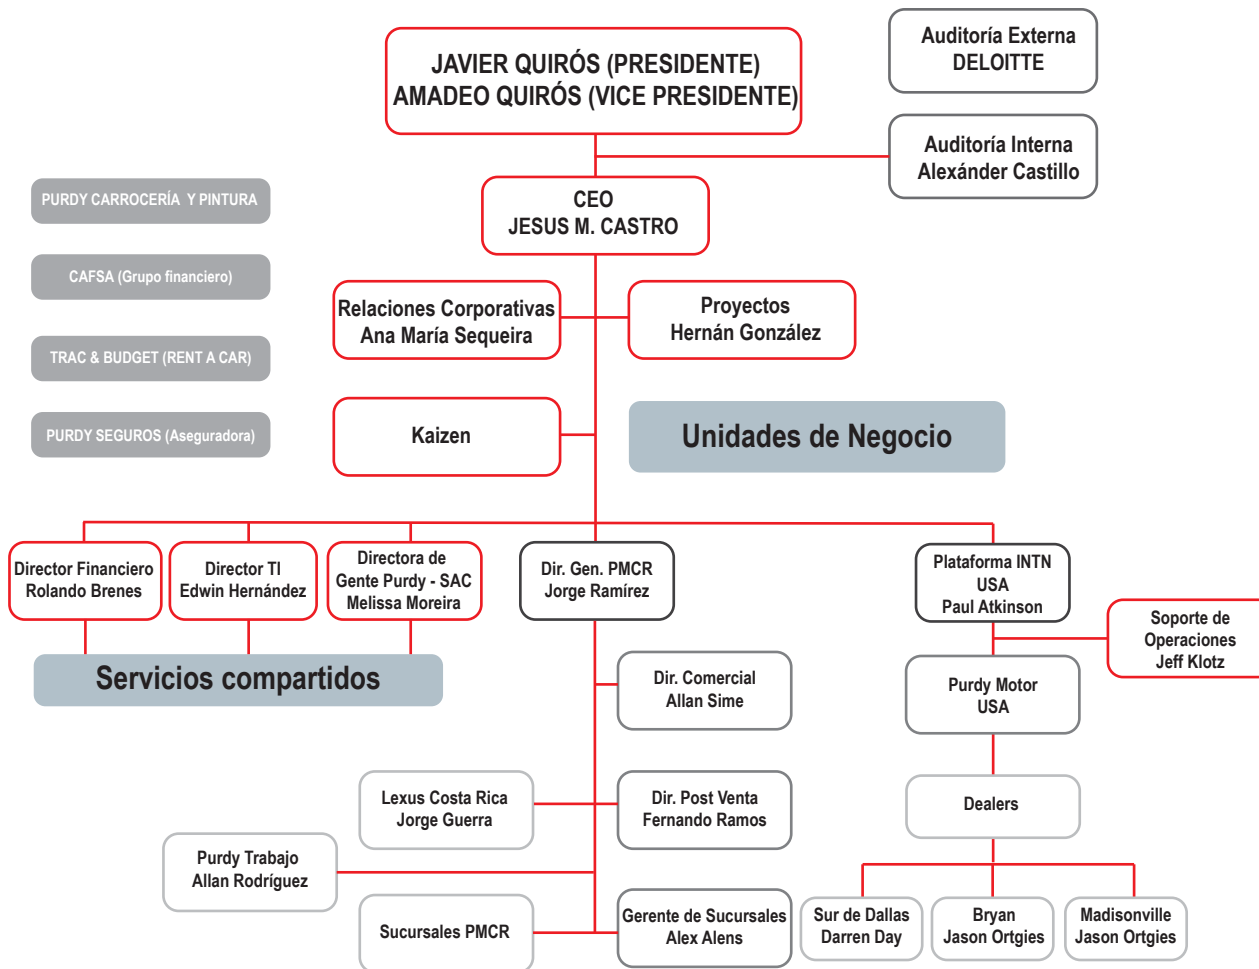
JAVIER QUIRÓS (PRESIDENTE)
AMADEO QUIRÓS (VICE PRESIDENTE)

Auditoría Externa
DELOITTE

Auditoría Interna
Alexánder Castillo

PURDY CARROCERÍA Y PINTURA

CAFSA (Grupo financiero)

TRAC & BUDGET (RENT A CAR)

PURDY SEGUROS (Aseguradora)

CEO
JESUS M. CASTRO

Relaciones Corporativas
Ana María Sequeira

Proyectos
Hernán González

Kaizen

Unidades de Negocio

Director Financiero
Rolando Brenes

Director TI
Edwin Hernández

Directora de
Gente Purdy - SAC
Melissa Moreira

Dir. Gen. PMCR
Jorge Ramírez

Plataforma INTN
USA
Paul Atkinson

Soporte de
Operaciones
Jeff Klotz

Servicios compartidos

Dir. Comercial
Allan Sime

Purdy Motor
USA

Lexus Costa Rica
Jorge Guerra

Dir. Post Venta
Fernando Ramos

Dealers

Purdy Trabajo
Allan Rodríguez

Sucursales PMCR

Gerente de Sucursales
Alex Alens

Sur de Dallas
Darren Day

Bryan
Jason Ortgies

Madisonville
Jason Ortgies